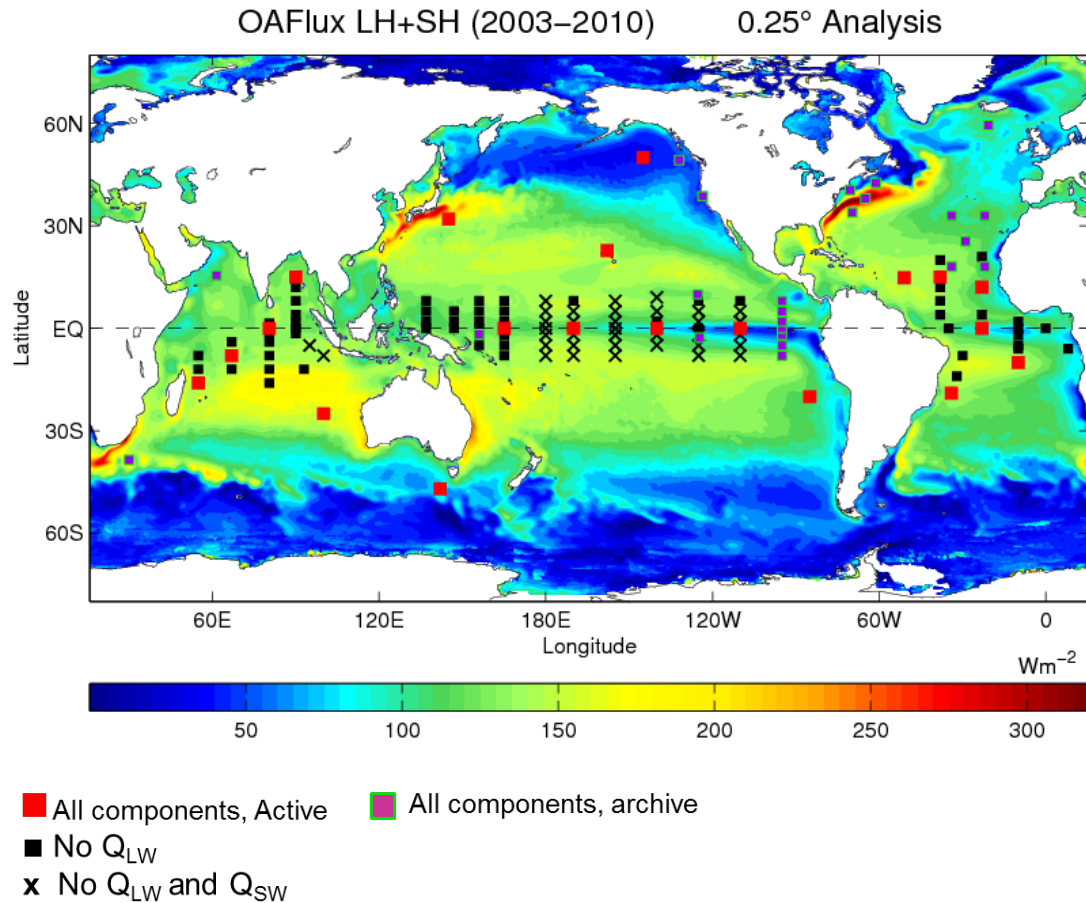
OAFlux LH+SH (2003–2010)    0.25° Analysis

60N
30N
EQ
30S
60S
Latitude

60E
120E
180E
120W
60W
0
Longitude

Wm$^{-2}$

50
100
150
200
250
300

All components, Active
All components, archive
No $Q_{LW}$
x No $Q_{LW}$ and $Q_{SW}$